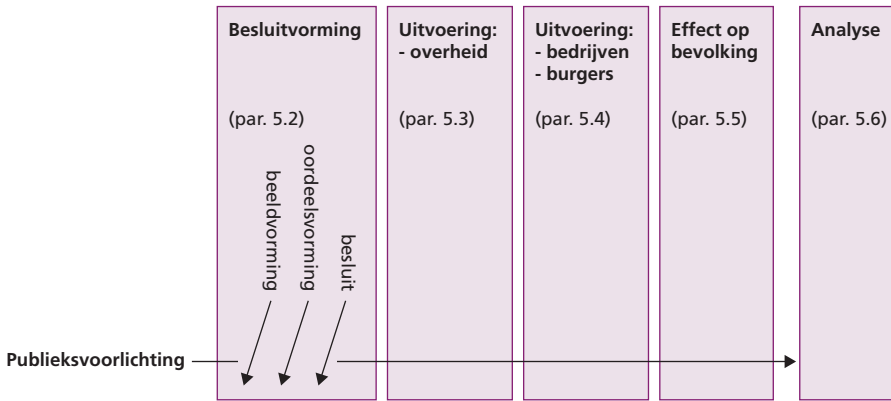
Besluitvorming

(par. 5.2)

beeldvorming

oordeelsvorming

besluit

Uitvoering:
- overheid

(par. 5.3)

Uitvoering:
- bedrijven
- burgers

(par. 5.4)

Effect op bevolking

(par. 5.5)

Analyse

(par. 5.6)

Publieksvoorlichting